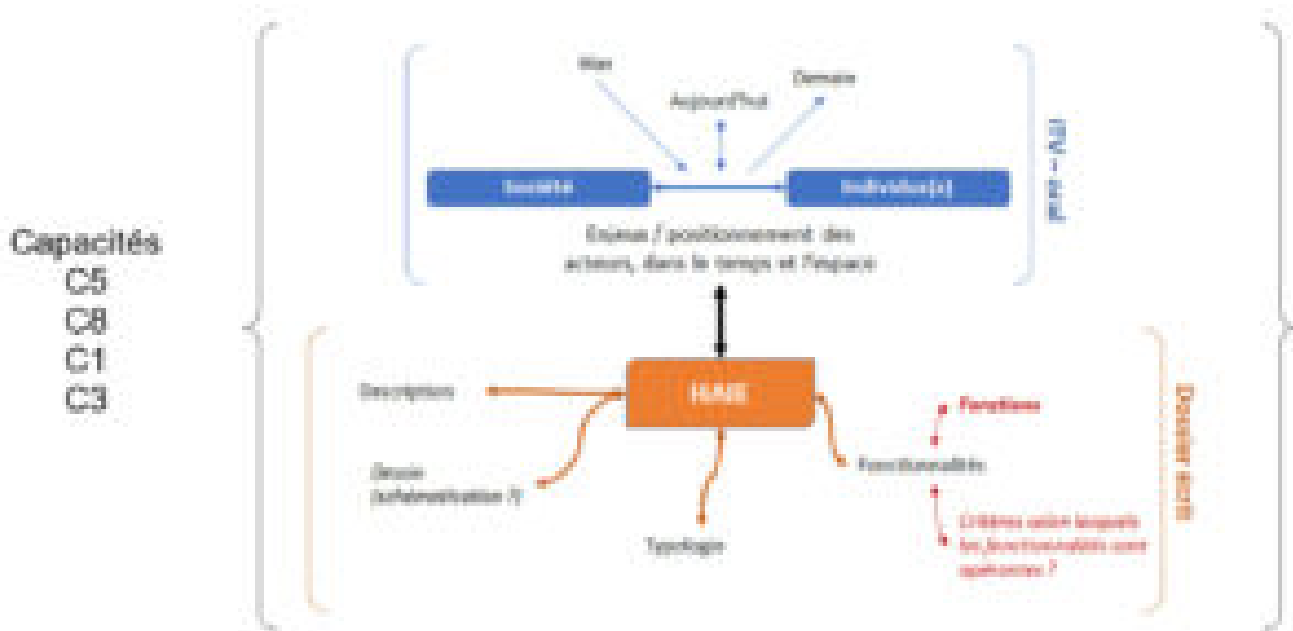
Capacités
C5
C8
C1
C3

Hier

Aujourd'hui

Demain

Société

Individu(s)

Enjeux / positionnement des acteurs, dans le temps et l'espace

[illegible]

HAB

Description

Dessin (schématisation ?)

Typologie

Fonctionnalités

Fonctions

Critères selon lesquels les fonctionnalités sont optimisées ?

Dossier écrit